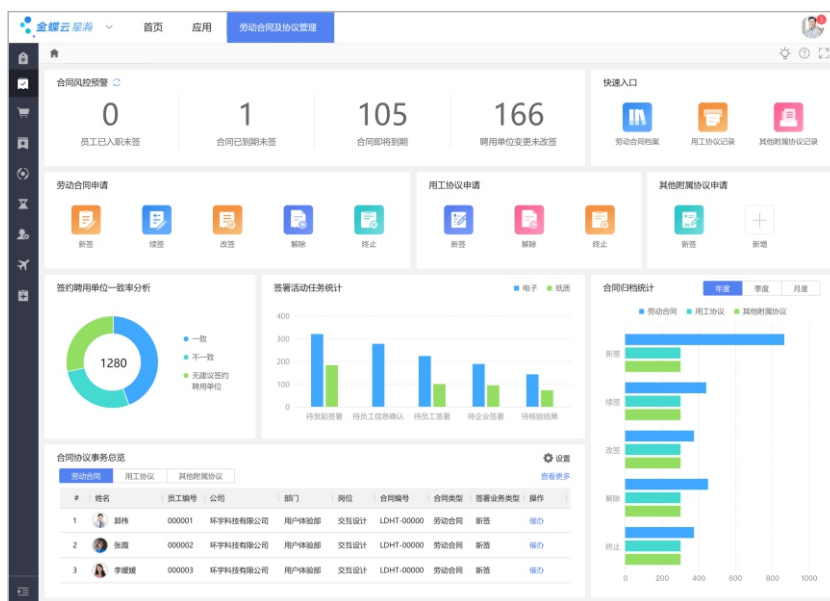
金蝶云星瀚 首页 应用 劳动合同及协议管理

合同风控预警

0
员工已入职未签

1
合同已到期未签

105
合同即将到期

166
聘用单位变更未改签

快速入口
劳动合同档案 用工协议记录 其他附属协议记录

劳动合同申请
新签 续签 改签 解除 终止

用工协议申请
新签 解除 终止

其他附属协议申请
新签 新增

签约聘用单位一致率分析
1280
一致
不一致
无建议签约聘用单位

签署活动任务统计
电子 纸质
400
300
200
100
0
待发起签署 待员工信息确认 待员工签署 待企业签署 待核验结果

合同归档统计
年度 季度 月度
劳动合同 用工协议 其他附属协议
新签
续签
改签
解除
终止
0 200 400 600 800 1000

合同协议事务总览
设置
劳动合同 用工协议 其他附属协议
查看更多

| # | 姓名 | 员工编号 | 公司 | 部门 | 岗位 | 合同编号 | 合同类型 | 签署业务类型 | 操作 |
|---|---|---|---|---|---|---|---|---|---|
| 1 | 郭伟 | 000001 | 环宇科技有限公司 | 用户体验部 | 交互设计 | LDHT-00000 | 劳动合同 | 新签 | 催办 |
| 2 | 张震 | 000002 | 环宇科技有限公司 | 用户体验部 | 交互设计 | LDHT-00000 | 劳动合同 | 新签 | 催办 |
| 3 | 李媛媛 | 000003 | 环宇科技有限公司 | 用户体验部 | 交互设计 | LDHT-00000 | 劳动合同 | 新签 | 催办 |